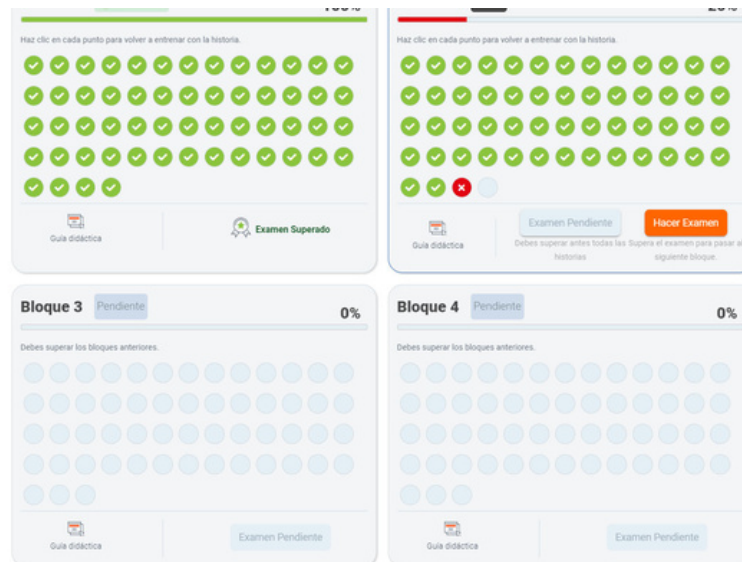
Haz clic en cada punto para volver a entrenar con la historia.

Guía didáctica

Examen Superado

Haz clic en cada punto para volver a entrenar con la historia.

Guía didáctica

Examen Pendiente

Debes superar antes todas las historias

Hacer Examen

Supera el examen para pasar al siguiente bloque.

Bloque 3 Pendiente

0%

Debes superar los bloques anteriores.

Guía didáctica

Examen Pendiente

Bloque 4 Pendiente

0%

Debes superar los bloques anteriores.

Guía didáctica

Examen Pendiente